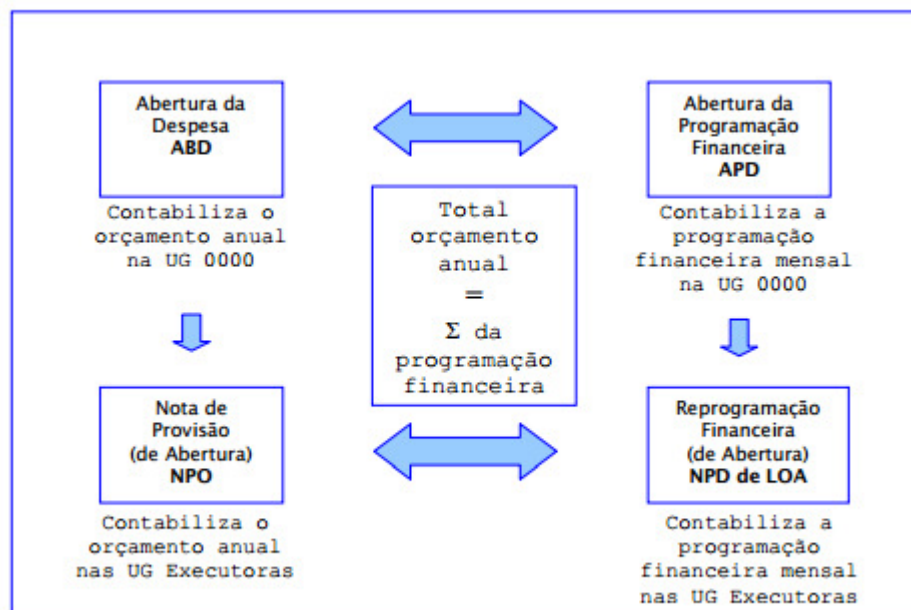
Abertura da Despesa
ABD

Contabiliza o orçamento anual na UG 0000

Total orçamento anual
=
Σ da programação financeira

Abertura da Programação Financeira
APD

Contabiliza a programação financeira mensal na UG 0000

Nota de Provisão (de Abertura)
NPO

Contabiliza o orçamento anual nas UG Executoras

Reprogramação Financeira (de Abertura)
NPD de LOA

Contabiliza a programação financeira mensal nas UG Executoras